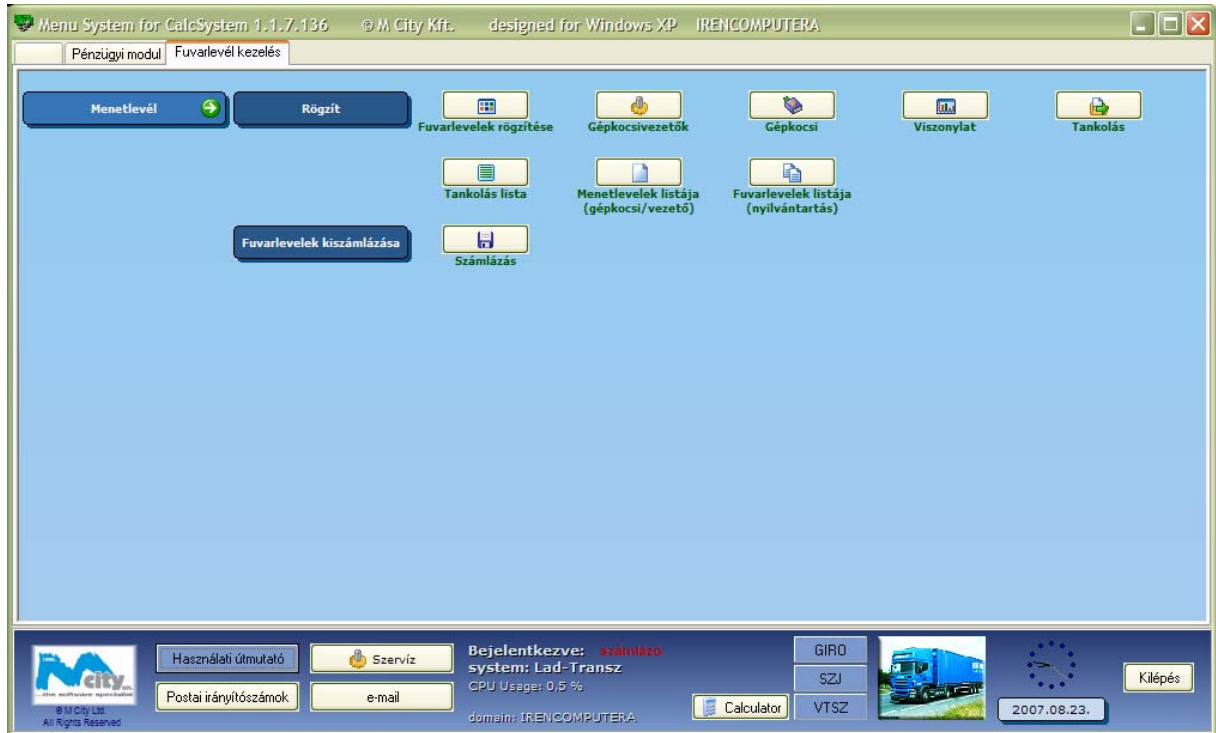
Menu System for CalcSystem 1.1.7.136 © M City Kft. designed for Windows XP IRENCOMPUTERA

Pénzügyi modul | Fuvarlevél kezelés

Menetlevél

Rögzít

Fuvarlevelek rögzítése

Gépkocsivezetők

Gépkocsi

Viszonylat

Tankolás

Tankolás lista

Menetlevelek listája (gépkocsi/vezető)

Fuvarlevelek listája (nyilvántartás)

Fuvarlevelek kiszámlázása

Számlázás

city ...the software specialist
© M City Ltd. All Rights Reserved

Használati útmutató

Szervíz

Postai irányítószámok

e-mail

Bejelentkezve: számlázó
system: Lad-Transz
CPU Usage: 0,5 %

domain: IRENCOMPUTERA

Calculator

GIRO

SZJ

VTSZ

2007.08.23.

Kilépés